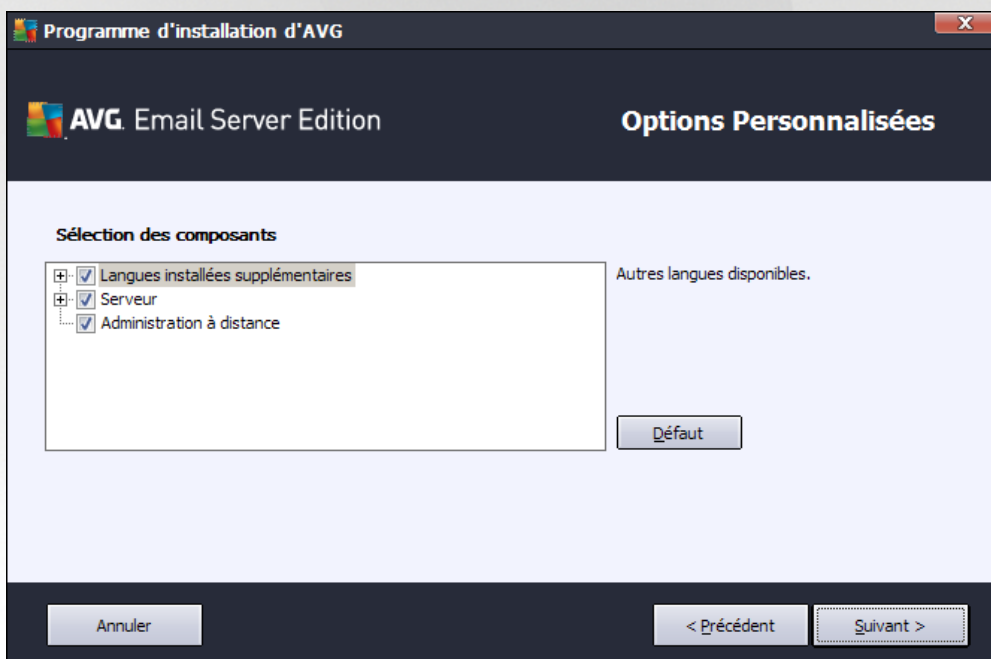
Programme d'installation d'AVG

AVG. Email Server Edition

Options Personnalisées

Sélection des composants

Langues installées supplémentaires
Serveur
Administration à distance

Autres langues disponibles.

Défaut

Annuler

< Précédent

Suivant >